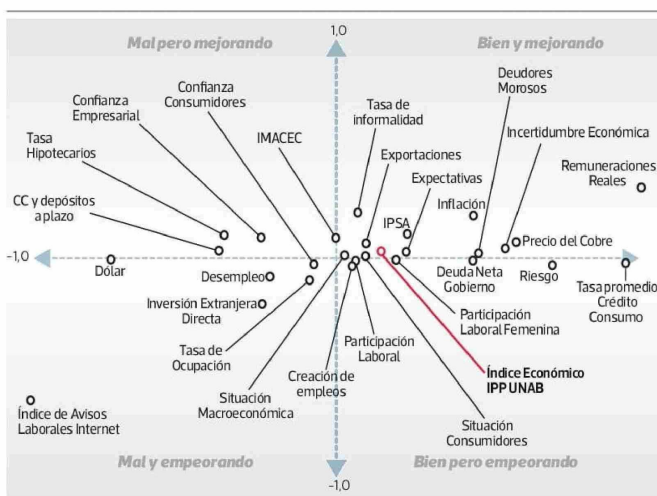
Mal pero mejorando

1,0

Bien y mejorando

Deudores Morosos

Confianza Consumidores

Confianza Empresarial

Tasa de informalidad

Incertidumbre Económica

IMACEC

Tasa Hipotecarios

Exportaciones

Remuneraciones Reales

Expectativas

Inflación

CC y depósitos a plazo

IPSA

Precio del Cobre

-1,0

Dólar

Desempleo

Deuda Neta Gobierno

Riesgo

Tasa promedio Crédito Consumo

Inversión Extranjera Directa

Participación Laboral Femenina

Tasa de Ocupación

Participación Laboral

Creación de empleos

Índice Económico IPP UNAB

Situación Macroeconómica

Índice de Avisos Laborales Internet

Situación Consumidores

Mal y empeorando

Bien pero empeorando

-1,0